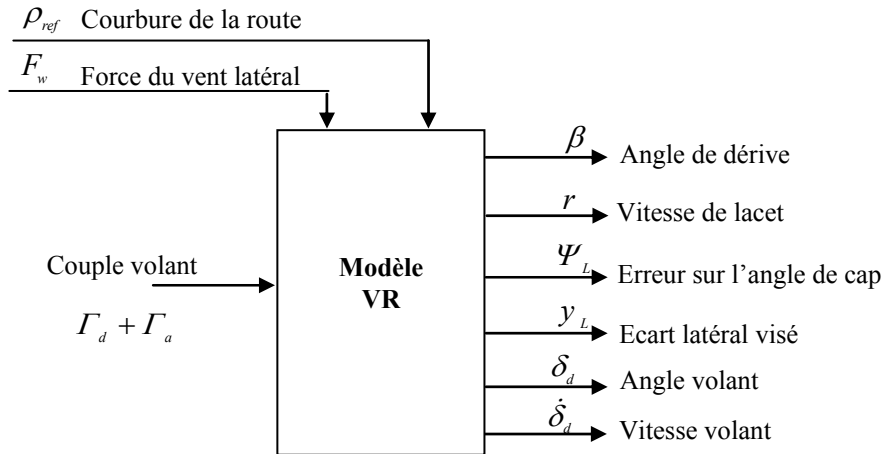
$\rho_{ref}$ Courbure de la route

$F_w$ Force du vent latéral

Couple volant

$\Gamma_d + \Gamma_a$

Modèle VR

$\beta$ Angle de dérive

$r$ Vitesse de lacet

$\Psi_L$ Erreur sur l'angle de cap

$y_L$ Ecart latéral visé

$\delta_d$ Angle volant

$\dot{\delta}_d$ Vitesse volant